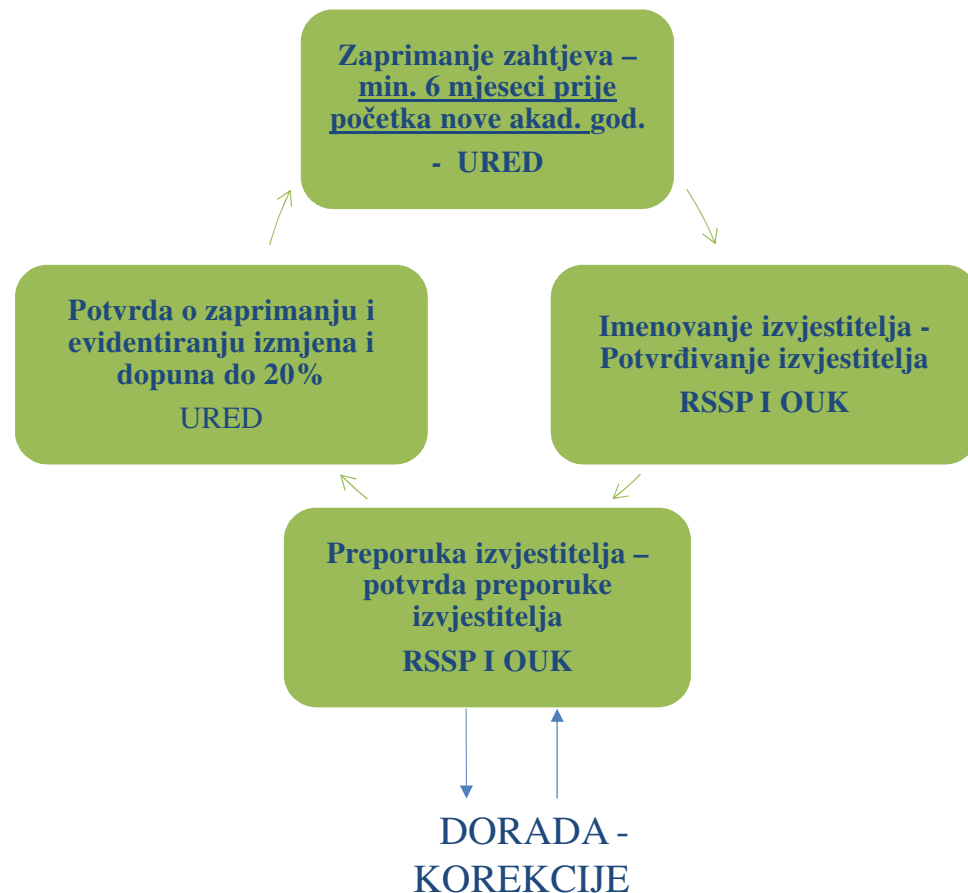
Zaprimanje zahtjeva – min. 6 mjeseci prije početka nove akad. god.
- URED

Imenovanje izvjestitelja - Potvrđivanje izvjestitelja
RSSP I OUK

Preporuka izvjestitelja – potvrda preporuke izvjestitelja
RSSP I OUK

Potvrda o zaprimanju i evidentiranju izmjena i dopuna do 20%
URED

DORADA - KOREKCIJE